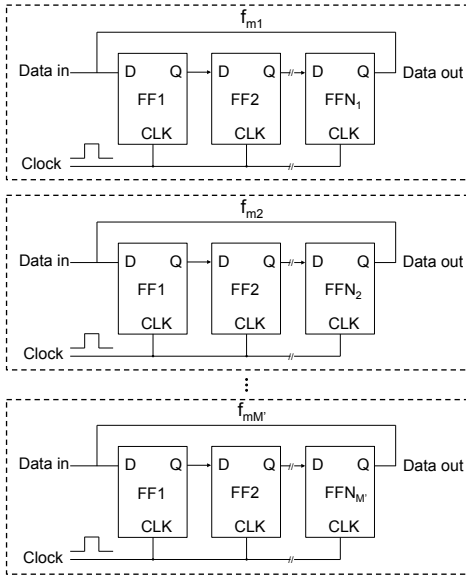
$f_{m1}$

Data in D Q FF1 CLK D Q FF2 CLK D Q $FFN_1$ CLK Data out

Clock

$f_{m2}$

Data in D Q FF1 CLK D Q FF2 CLK D Q $FFN_2$ CLK Data out

Clock

⋮

$f_{mM'}$

Data in D Q FF1 CLK D Q FF2 CLK D Q $FFN_{M'}$ CLK Data out

Clock